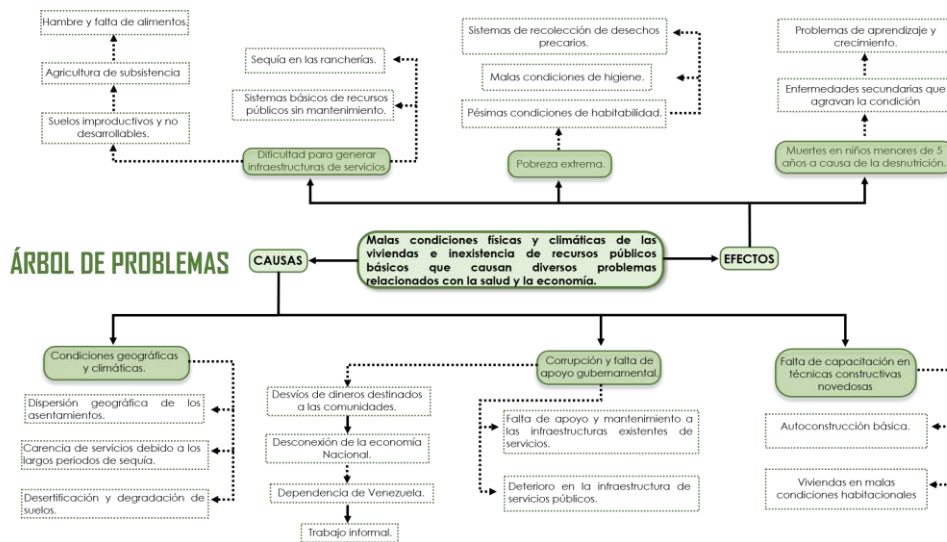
Hambre y falta de alimentos.

Agricultura de subsistencia

Suelos improductivos y no desarrollables.

Sequía en las rancherías.

Sistemas básicos de recursos públicos sin mantenimiento.

Dificultad para generar infraestructuras de servicios

Sistemas de recolección de desechos precarios.

Malas condiciones de higiene.

Pésimas condiciones de habitabilidad.

Pobreza extrema.

Problemas de aprendizaje y crecimiento.

Enfermedades secundarias que agravan la condición

Muertes en niños menores de 5 años a causa de la desnutrición.

ÁRBOL DE PROBLEMAS

CAUSAS

Malas condiciones físicas y climáticas de las viviendas e inexistencia de recursos públicos básicos que causan diversos problemas relacionados con la salud y la economía.

EFECTOS

Condiciones geográficas y climáticas.

Dispersión geográfica de los asentamientos.

Carencia de servicios debido a los largos periodos de sequía.

Desertificación y degradación de suelos.

Desvíos de dineros destinados a las comunidades.

Desconexión de la economía Nacional.

Dependencia de Venezuela.

Trabajo informal.

Corrupción y falta de apoyo gubernamental.

Falta de apoyo y mantenimiento a las infraestructuras existentes de servicios.

Deterioro en la infraestructura de servicios públicos.

Falta de capacitación en técnicas constructivas novedosas

Autoconstrucción básica.

Viviendas en malas condiciones habitacionales